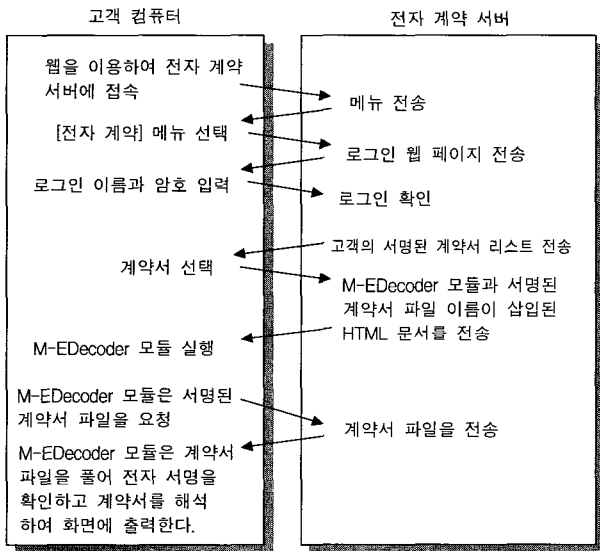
고객 컴퓨터

전자 계약 서버

웹을 이용하여 전자 계약 서버에 접속

메뉴 전송

[전자 계약] 메뉴 선택

로그인 웹 페이지 전송

로그인 이름과 암호 입력

로그인 확인

고객의 서명된 계약서 리스트 전송

계약서 선택

M-EDecoder 모듈과 서명된 계약서 파일 이름이 삽입된 HTML 문서를 전송

M-EDecoder 모듈 실행

M-EDecoder 모듈은 서명된 계약서 파일을 요청

계약서 파일을 전송

M-EDecoder 모듈은 계약서 파일을 풀어 전자 서명을 확인하고 계약서를 해석하여 화면에 출력한다.